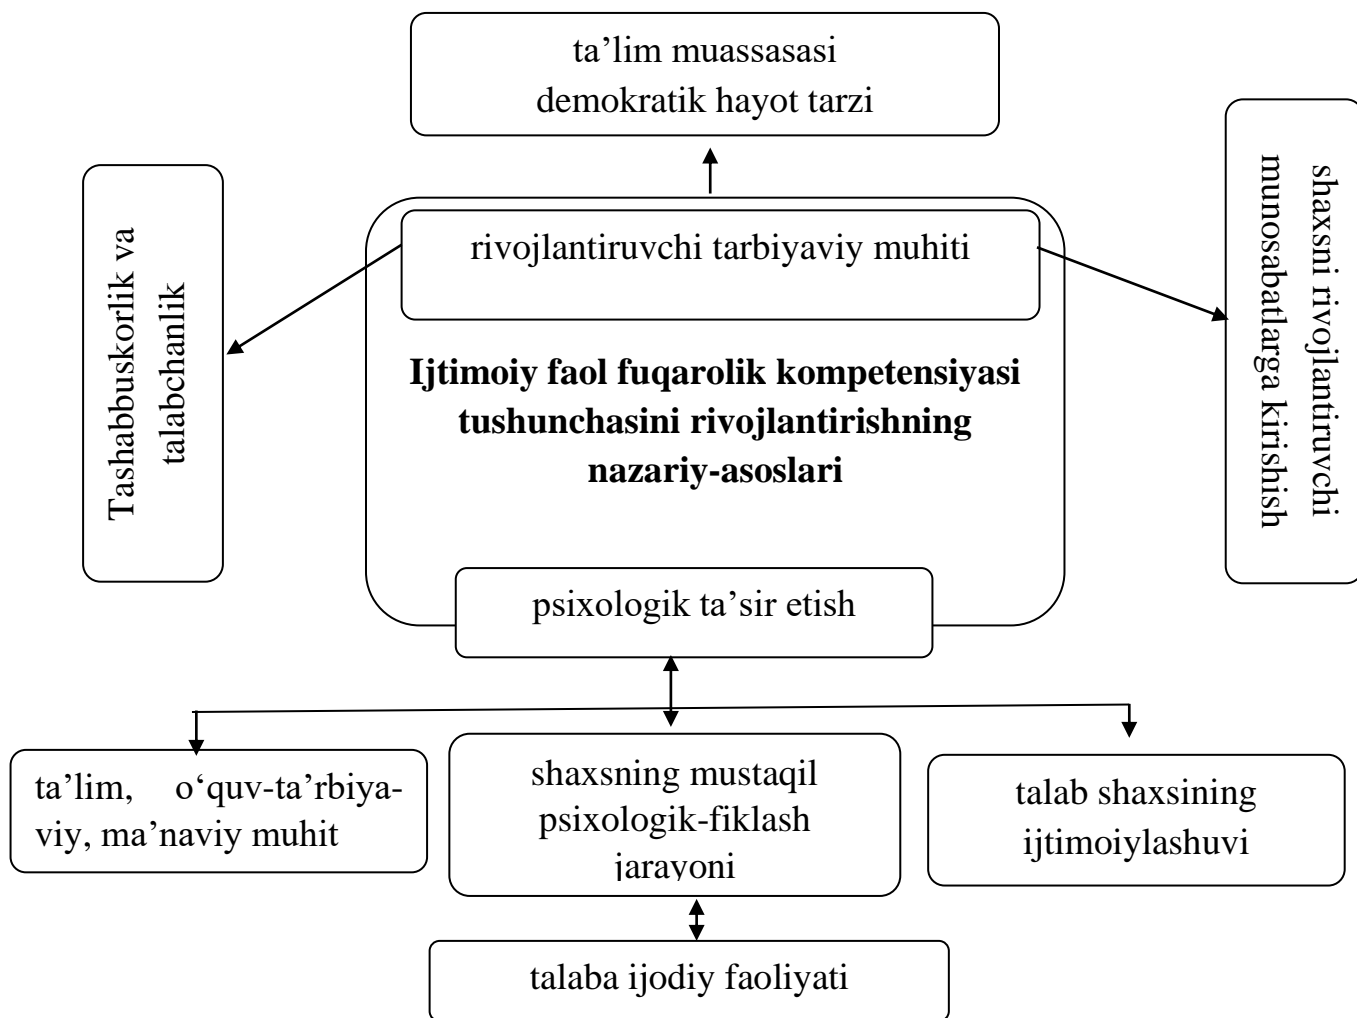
ta’lim muassasasi demokratik hayot tarzi

Tashabbuskorlik va talabchanlik

rivojlantiruvchi tarbiyaviy muhiti

shaxsni rivojlantiruvchi munosabatlarga kirishish

Ijtimoiy faol fuqarolik kompetensiyasi tushunchasini rivojlantirishning nazariy-asoslari

psixologik ta’sir etish

ta’lim, o‘quv-ta’rbiyaviy, ma’naviy muhit

shaxsning mustaqil psixologik-fiklash jarayoni

talab shaxsining ijtimoiylashuvi

talaba ijodiy faoliyati